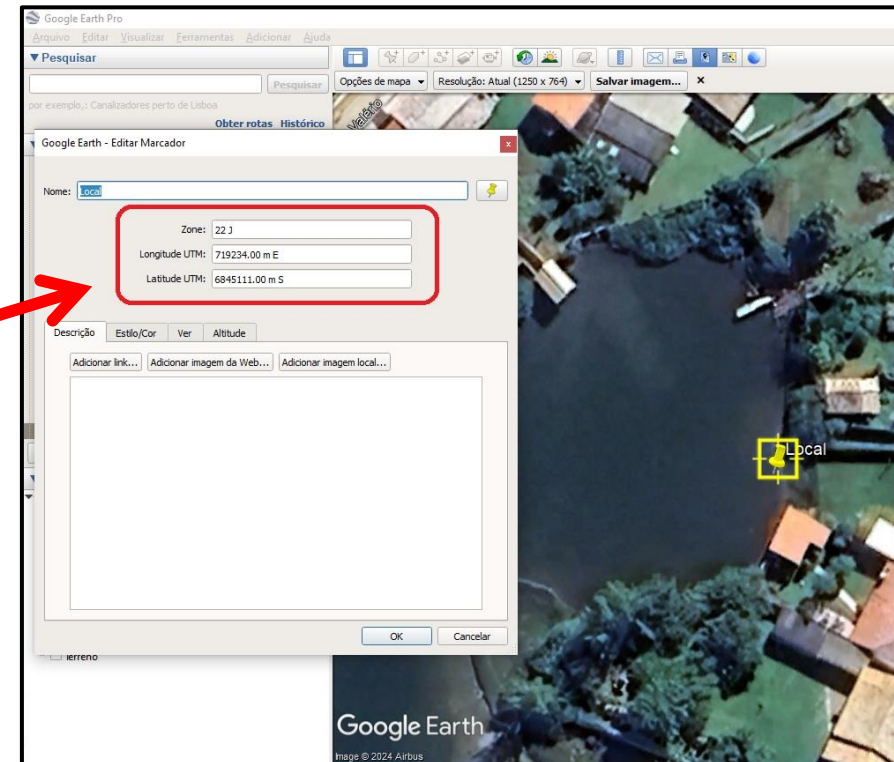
Google Earth Pro
Arquivo Editar Visualizar Ferramentas Adicionar Ajuda
▼Pesquisar
Pesquisar
por exemplo,: Canalizadores perto de Lisboa
Obter rotas Histórico
Opções de mapa Resolução: Atual (1250 x 764) Salvar imagem... ×
Google Earth - Editar Marcador
Nome: Local
Zone: 22 J
Longitude UTM: 719234.00 m E
Latitude UTM: 6845111.00 m S
Descrição Estilo/Cor Ver Altitude
Adicionar link... Adicionar imagem da Web... Adicionar imagem local...
OK Cancelar
Terreno
Local
Google Earth
Image © 2024 Airbus